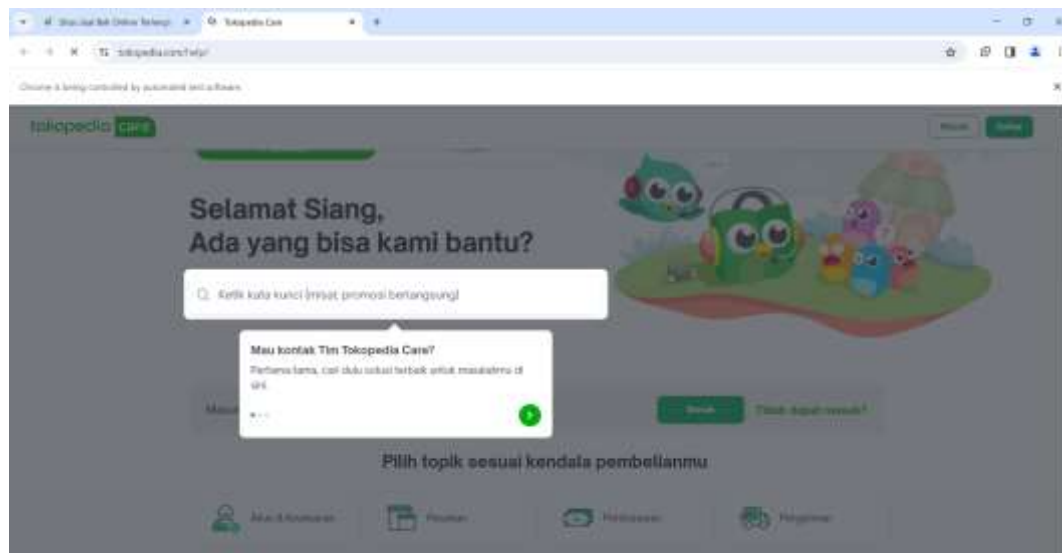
Situs Jual Beli Online Terlengk × Tokopedia Care × +

tokopedia.com/help/

Chrome is being controlled by automated test software.

tokopedia care

Masuk Daftar

Selamat Siang,
Ada yang bisa kami bantu?

Ketik kata kunci (misal: promosi berlangsung)

Mau kontak Tim Tokopedia Care?

Pertama-tama, cari dulu solusi terbaik untuk masalahmu di sini.

Masuk

Masuk Tidak dapat masuk?

Pilih topik sesuai kendala pembelianmu

Akun & Keamanan Pesanan Pembayaran Pengiriman